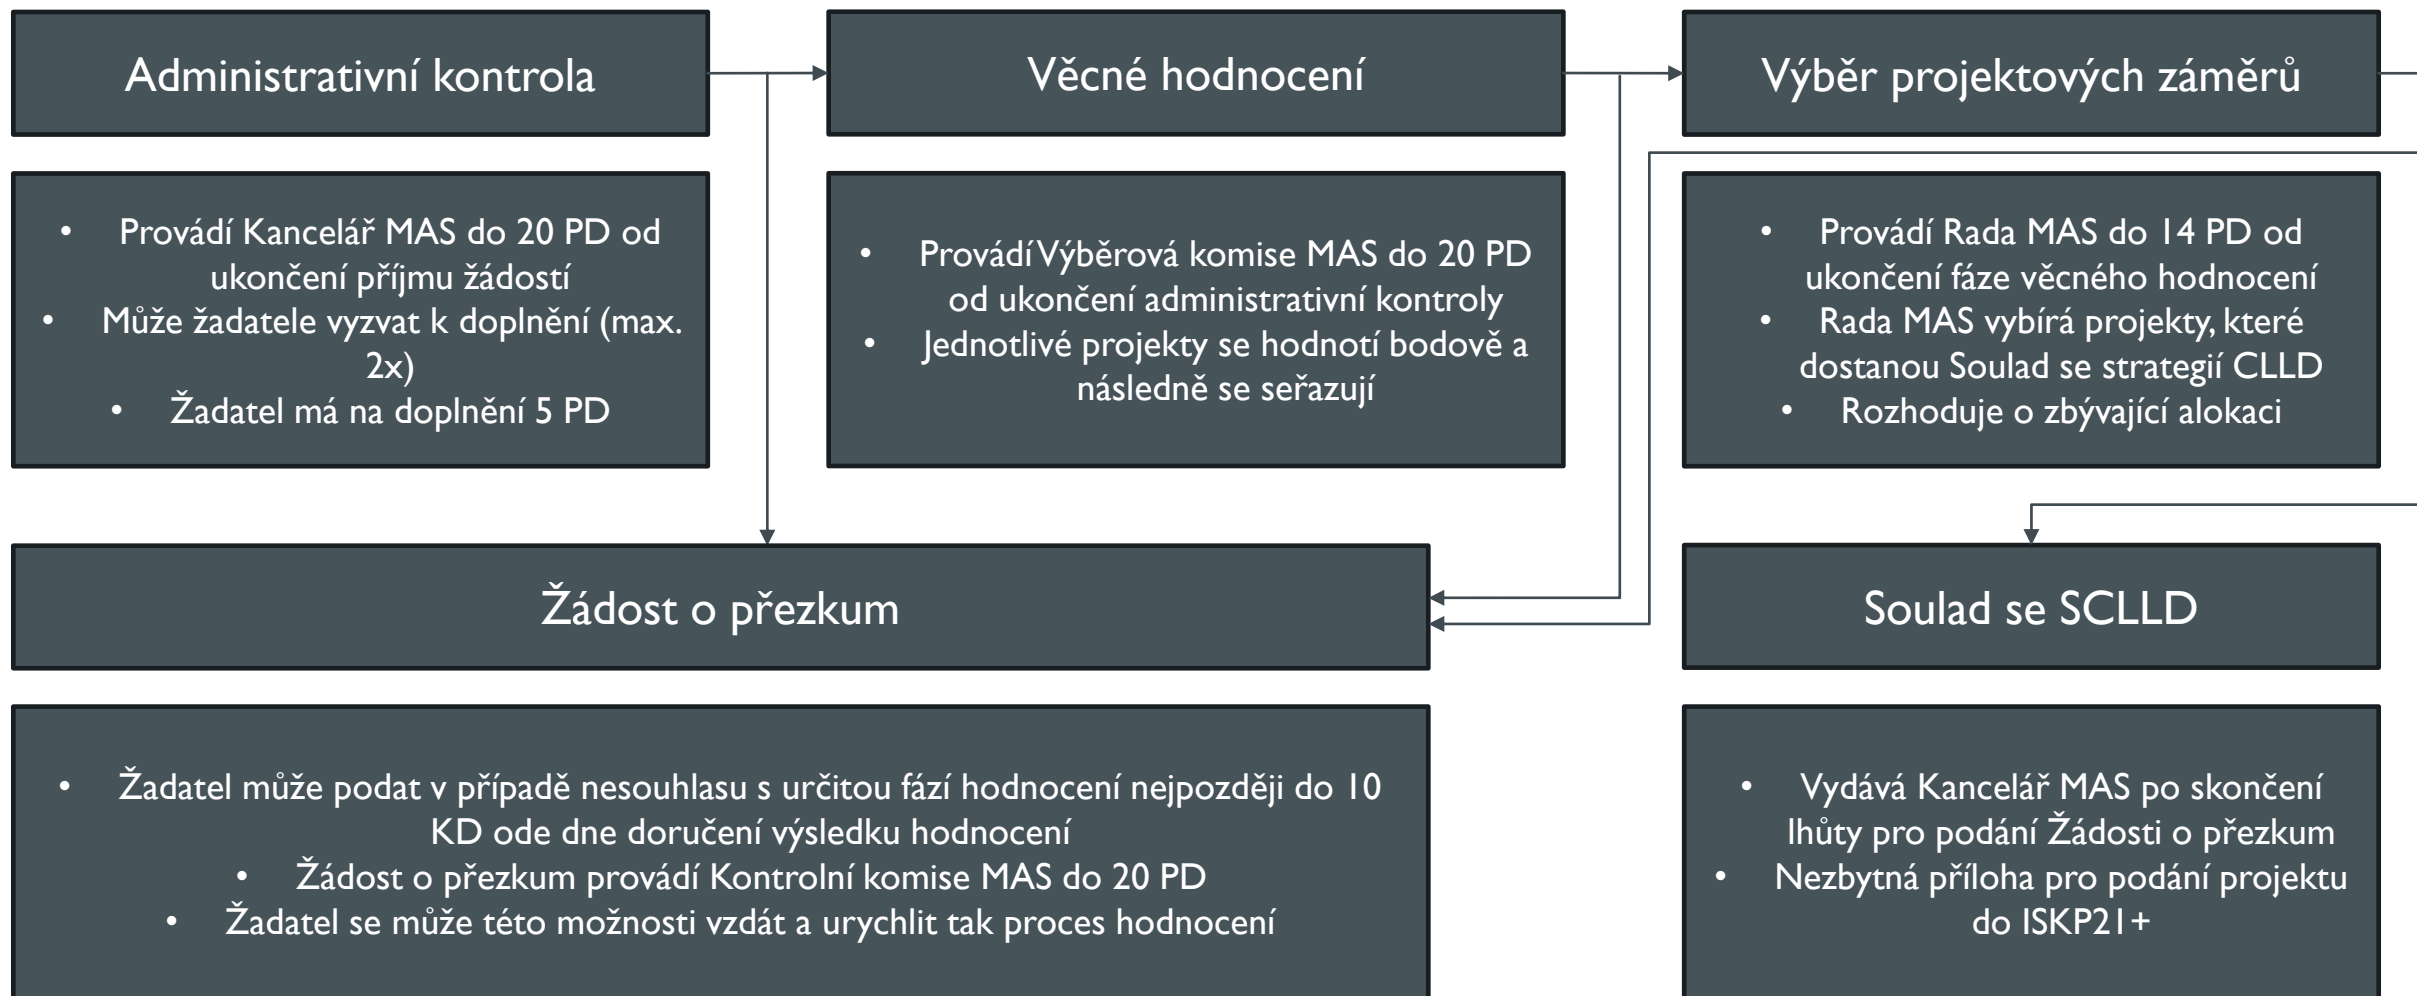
Administrativní kontrola

Věcné hodnocení

Výběr projektových záměrů

- Provádí Kancelář MAS do 20 PD od ukončení příjmu žádostí
- Může žadatele vyzvat k doplnění (max. 2x)
- Žadatel má na doplnění 5 PD

- Provádí Výběrová komise MAS do 20 PD od ukončení administrativní kontroly
- Jednotlivé projekty se hodnotí bodově a následně se seřazují

- Provádí Rada MAS do 14 PD od ukončení fáze věcného hodnocení
- Rada MAS vybírá projekty, které dostanou Soulad se strategií CLLD
- Rozhoduje o zbývající alokaci

Žádost o přezkum

Soulad se SCLLD

- Žadatel může podat v případě nesouhlasu s určitou fází hodnocení nejpozději do 10 KD ode dne doručení výsledku hodnocení
- Žádost o přezkum provádí Kontrolní komise MAS do 20 PD
- Žadatel se může této možnosti vzdát a urychlit tak proces hodnocení

- Vydává Kancelář MAS po skončení lhůty pro podání Žádosti o přezkum
- Nezbytná příloha pro podání projektu do ISKP21+